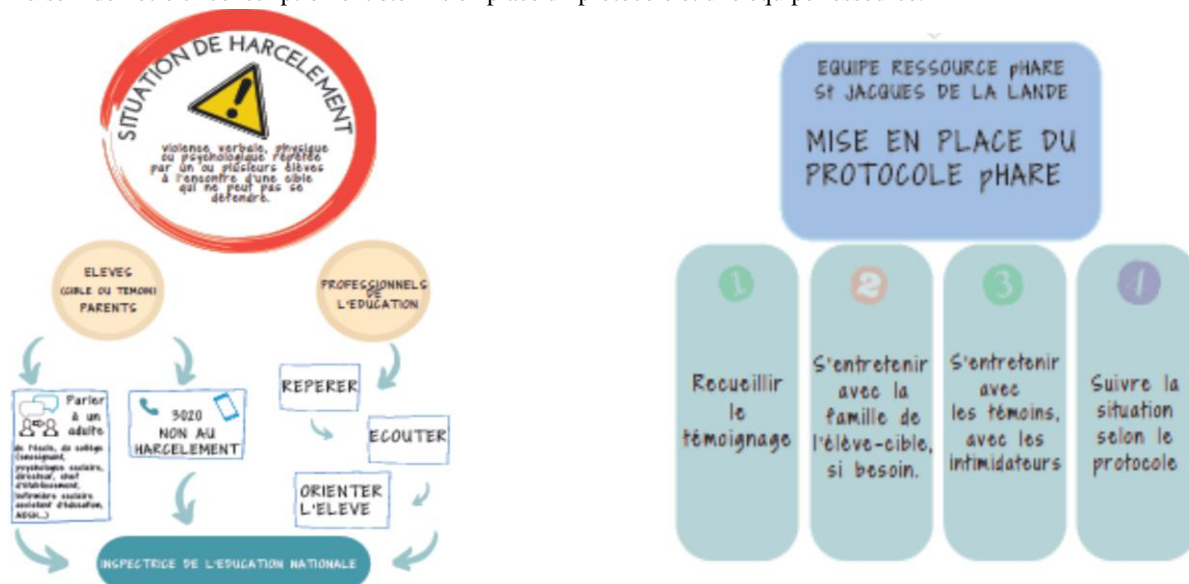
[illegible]

SITUATION DE HARCELEMENT

Violence verbale, physique ou psychologique répétée par un ou plusieurs élèves à l'encontre d'une cible qui ne peut pas se défendre.

ELEVES (CIBLE OU TEMOIN) PARENTS

PROFESSIONNELS DE L'EDUCATION

Parler à un adulte de l'école, du collège (enseignant, psychologue scolaire, directeur, chef d'établissement, infirmière scolaire, assistant d'éducation, AESH...)

3020 NON AU HARCELEMENT

REPERER

ECOUTER

ORIENTER L'ELEVE

INSPECTRICE DE L'EDUCATION NATIONALE

EQUIPE RESSOURCE pHARE St JACQUES DE LA LANDE

MISE EN PLACE DU PROTOCOLE pHARE

1
Recueillir le témoignage

2
S'entretenir avec la famille de l'élève-cible, si besoin.

3
S'entretenir avec les témoins, avec les intimidateurs

4
Suivre la situation selon le protocole